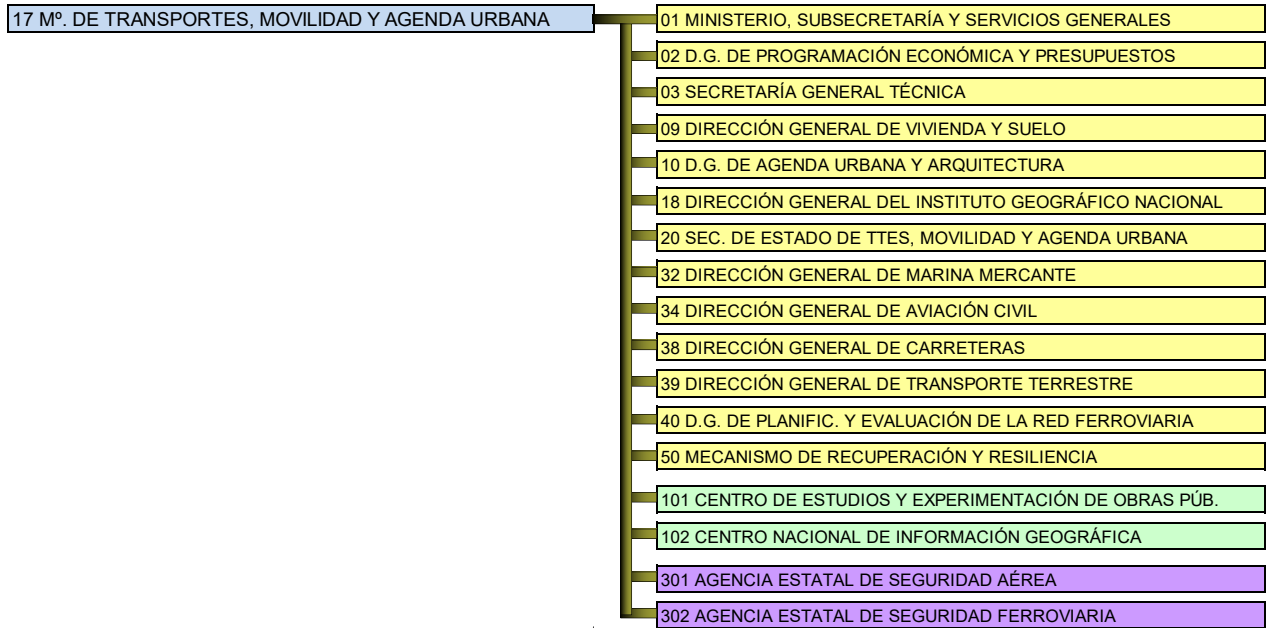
17 Mº. DE TRANSPORTES, MOVILIDAD Y AGENDA URBANA

01 MINISTERIO, SUBSECRETARÍA Y SERVICIOS GENERALES

02 D.G. DE PROGRAMACIÓN ECONÓMICA Y PRESUPUESTOS

03 SECRETARÍA GENERAL TÉCNICA

09 DIRECCIÓN GENERAL DE VIVIENDA Y SUELO

10 D.G. DE AGENDA URBANA Y ARQUITECTURA

18 DIRECCIÓN GENERAL DEL INSTITUTO GEOGRÁFICO NACIONAL

20 SEC. DE ESTADO DE TTES, MOVILIDAD Y AGENDA URBANA

32 DIRECCIÓN GENERAL DE MARINA MERCANTE

34 DIRECCIÓN GENERAL DE AVIACIÓN CIVIL

38 DIRECCIÓN GENERAL DE CARRETERAS

39 DIRECCIÓN GENERAL DE TRANSPORTE TERRESTRE

40 D.G. DE PLANIFIC. Y EVALUACIÓN DE LA RED FERROVIARIA

50 MECANISMO DE RECUPERACIÓN Y RESILIENCIA

101 CENTRO DE ESTUDIOS Y EXPERIMENTACIÓN DE OBRAS PÚB.

102 CENTRO NACIONAL DE INFORMACIÓN GEOGRÁFICA

301 AGENCIA ESTATAL DE SEGURIDAD AÉREA

302 AGENCIA ESTATAL DE SEGURIDAD FERROVIARIA